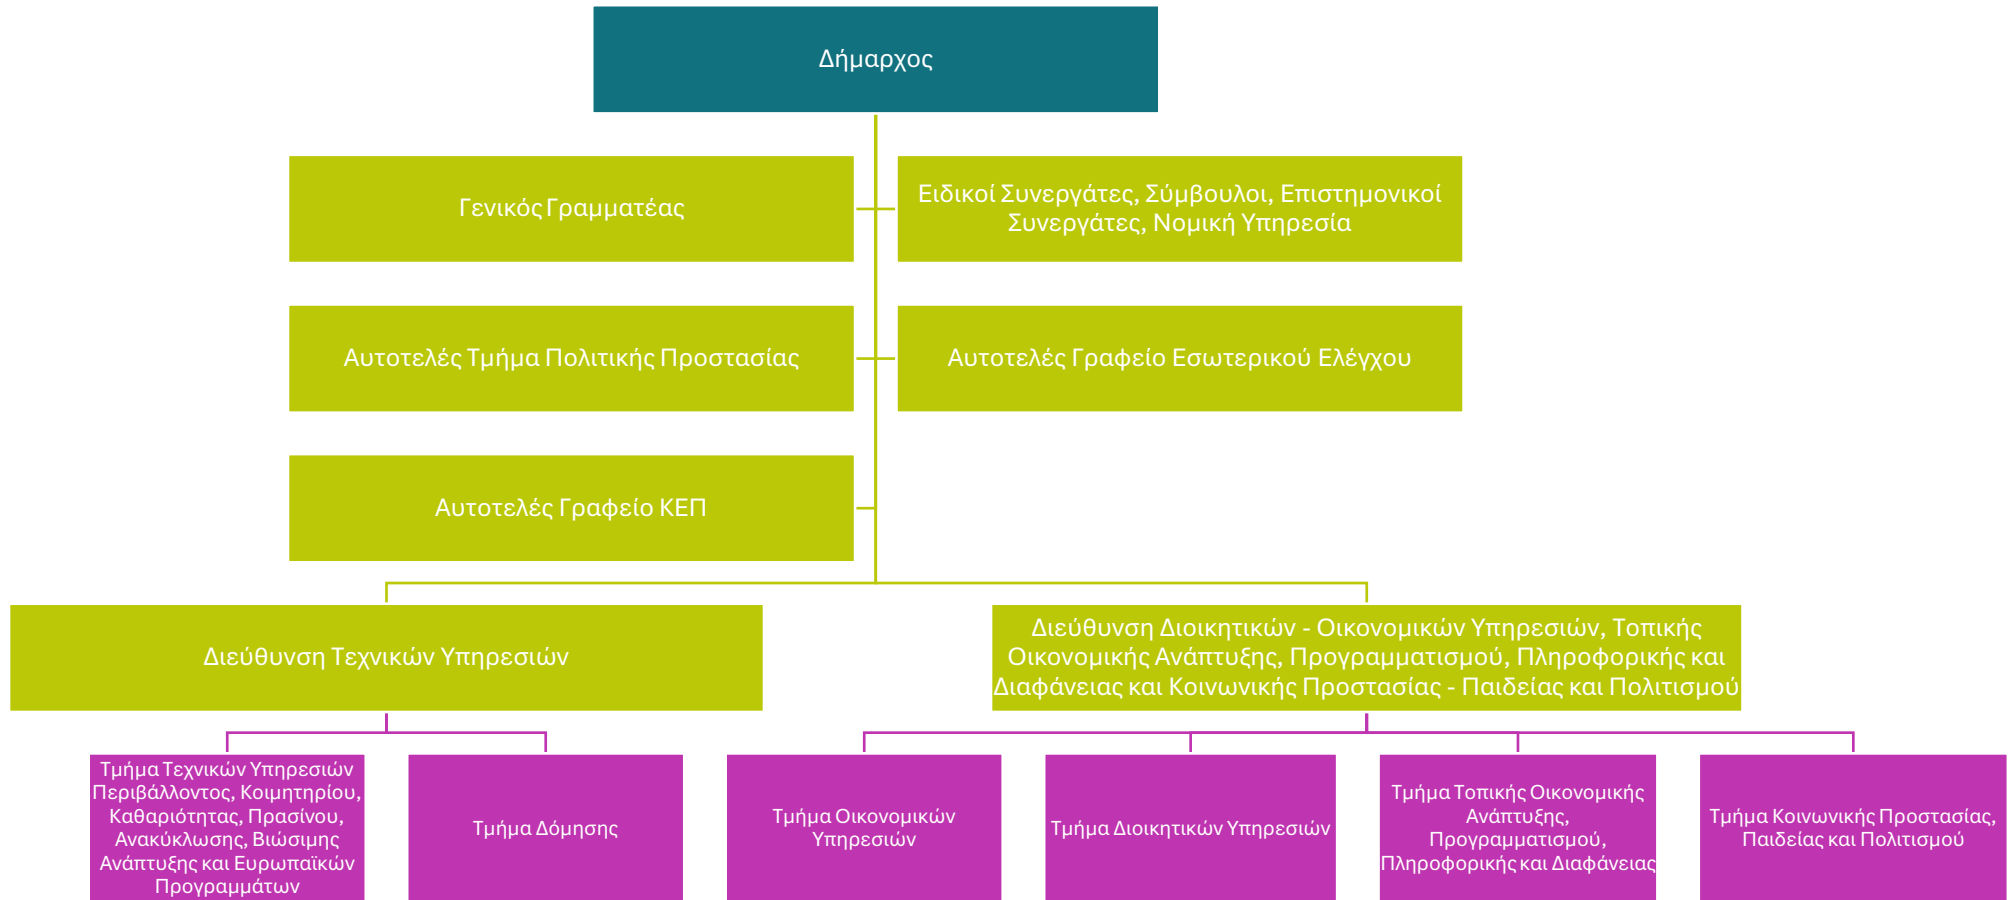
Δήμαρχος

Γενικός Γραμματέας

Ειδικοί Συνεργάτες, Σύμβουλοι, Επιστημονικοί Συνεργάτες, Νομική Υπηρεσία

Αυτοτελές Τμήμα Πολιτικής Προστασίας

Αυτοτελές Γραφείο Εσωτερικού Ελέγχου

Αυτοτελές Γραφείο ΚΕΠ

Διεύθυνση Τεχνικών Υπηρεσιών

Διεύθυνση Διοικητικών - Οικονομικών Υπηρεσιών, Τοπικής Οικονομικής Ανάπτυξης, Προγραμματισμού, Πληροφορικής και Διαφάνειας και Κοινωνικής Προστασίας - Παιδείας και Πολιτισμού

Τμήμα Τεχνικών Υπηρεσιών Περιβάλλοντος, Κοιμητηρίου, Καθαριότητας, Πρασίνου, Ανακύκλωσης, Βιώσιμης Ανάπτυξης και Ευρωπαϊκών Προγραμμάτων

Τμήμα Δόμησης

Τμήμα Οικονομικών Υπηρεσιών

Τμήμα Διοικητικών Υπηρεσιών

Τμήμα Τοπικής Οικονομικής Ανάπτυξης, Προγραμματισμού, Πληροφορικής και Διαφάνειας

Τμήμα Κοινωνικής Προστασίας, Παιδείας και Πολιτισμού